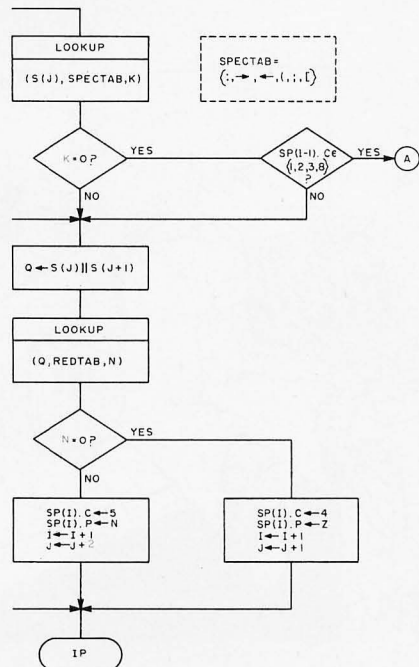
LOOKUP

(S(J), SPECTAB, K)

SPECTAB = $\langle :, \rightarrow, \leftarrow, (, ;, [ \rangle$

K = 0?

YES

SP(I-1). C $\in$ $\langle 1,2,3,8 \rangle$ ?

YES

A

NO

NO

$Q \leftarrow S(J) \| S(J+1)$

LOOKUP

(Q, REDTAB, N)

N = 0?

YES

NO

SP(I). C $\leftarrow$ 5
SP(I). P $\leftarrow$ N
I $\leftarrow$ I + 1
J $\leftarrow$ J + 2

SP(I). C $\leftarrow$ 4
SP(I). P $\leftarrow$ Z
I $\leftarrow$ I + 1
J $\leftarrow$ J + 1

IP